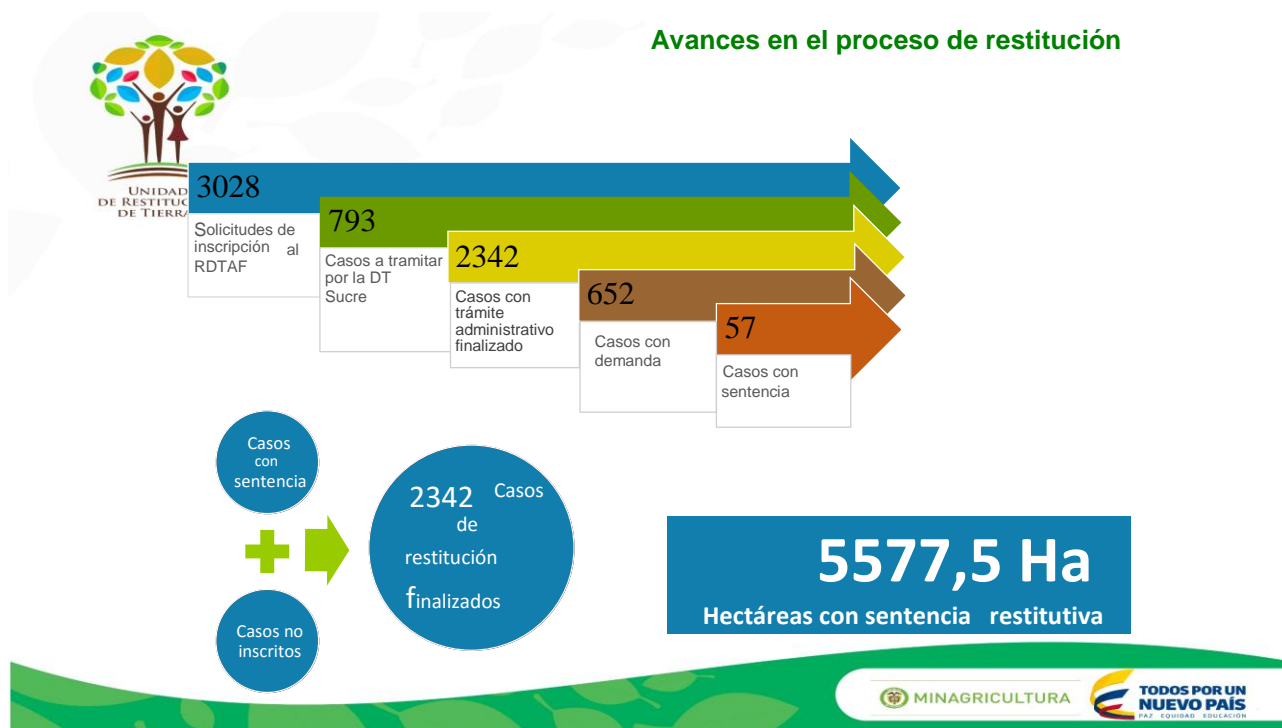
Avances en el proceso de restitución

UNIDAD DE RESTITUC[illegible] DE TIERRA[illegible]

3028
Solicitudes de inscripción al RDTAF

793
Casos a tramitar por la DT Sucre

2342
Casos con trámite administrativo finalizado

652
Casos con demanda

57
Casos con sentencia

Casos con sentencia

Casos no inscritos

2342 Casos de restitución finalizados

5577,5 Ha
Hectáreas con sentencia restitutiva

MINAGRICULTURA

TODOS POR UN NUEVO PAÍS
PAZ EQUIDAD EDUCACIÓN